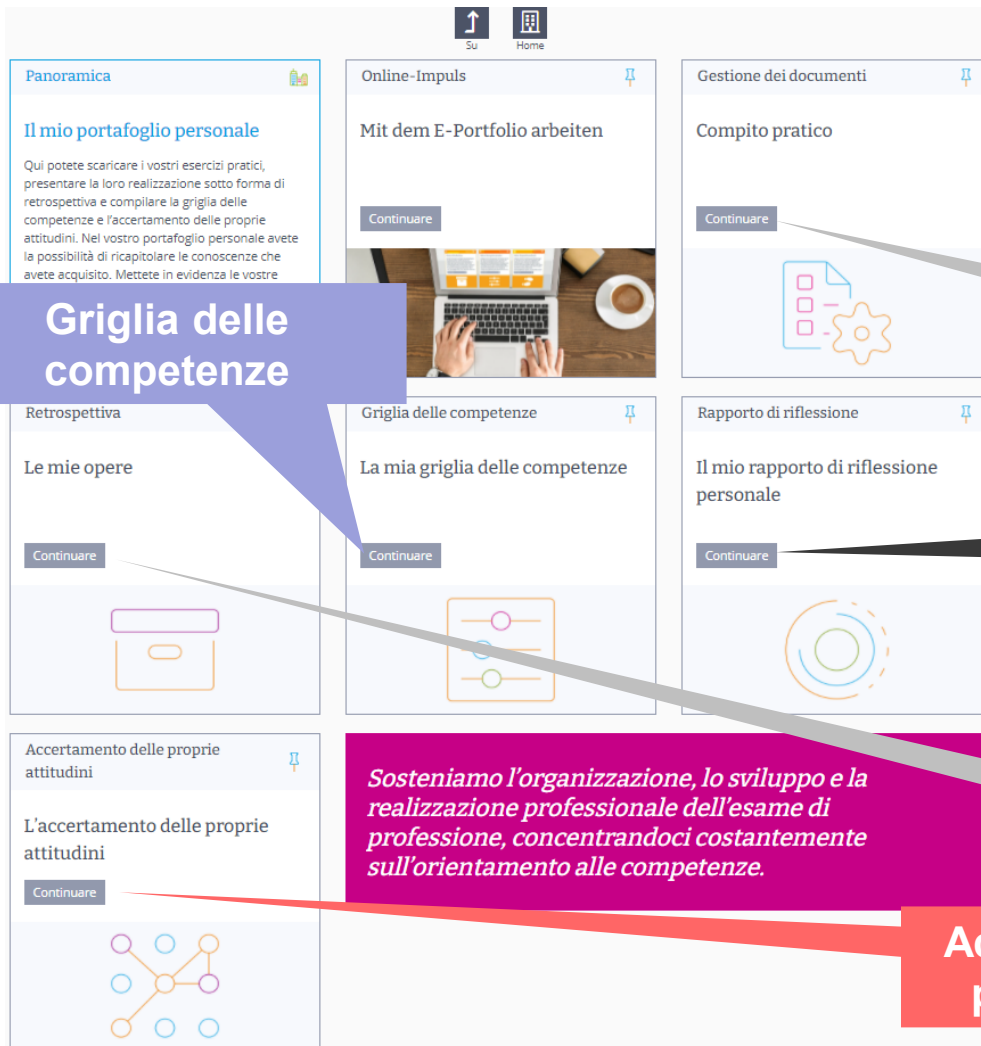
Su
Home

Panoramica

Il mio portafoglio personale

Qui potete scaricare i vostri esercizi pratici, presentare la loro realizzazione sotto forma di retrospettiva e compilare la griglia delle competenze e l'accertamento delle proprie attitudini. Nel vostro portafoglio personale avete la possibilità di ricapitolare le conoscenze che avete acquisito. Mettete in evidenza le vostre

Griglia delle competenze

Online-Impuls

Mit dem E-Portfolio arbeiten

Continuare

Gestione dei documenti

Compito pratico

Continuare

Retrospettiva

Le mie opere

Continuare

Griglia delle competenze

La mia griglia delle competenze

Continuare

Rapporto di riflessione

Il mio rapporto di riflessione personale

Continuare

Accertamento delle proprie attitudini

L'accertamento delle proprie attitudini

Continuare

Sosteniamo l'organizzazione, lo sviluppo e la realizzazione professionale dell'esame di professione, concentrandoci costantemente sull'orientamento alle competenze.

Ac
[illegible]